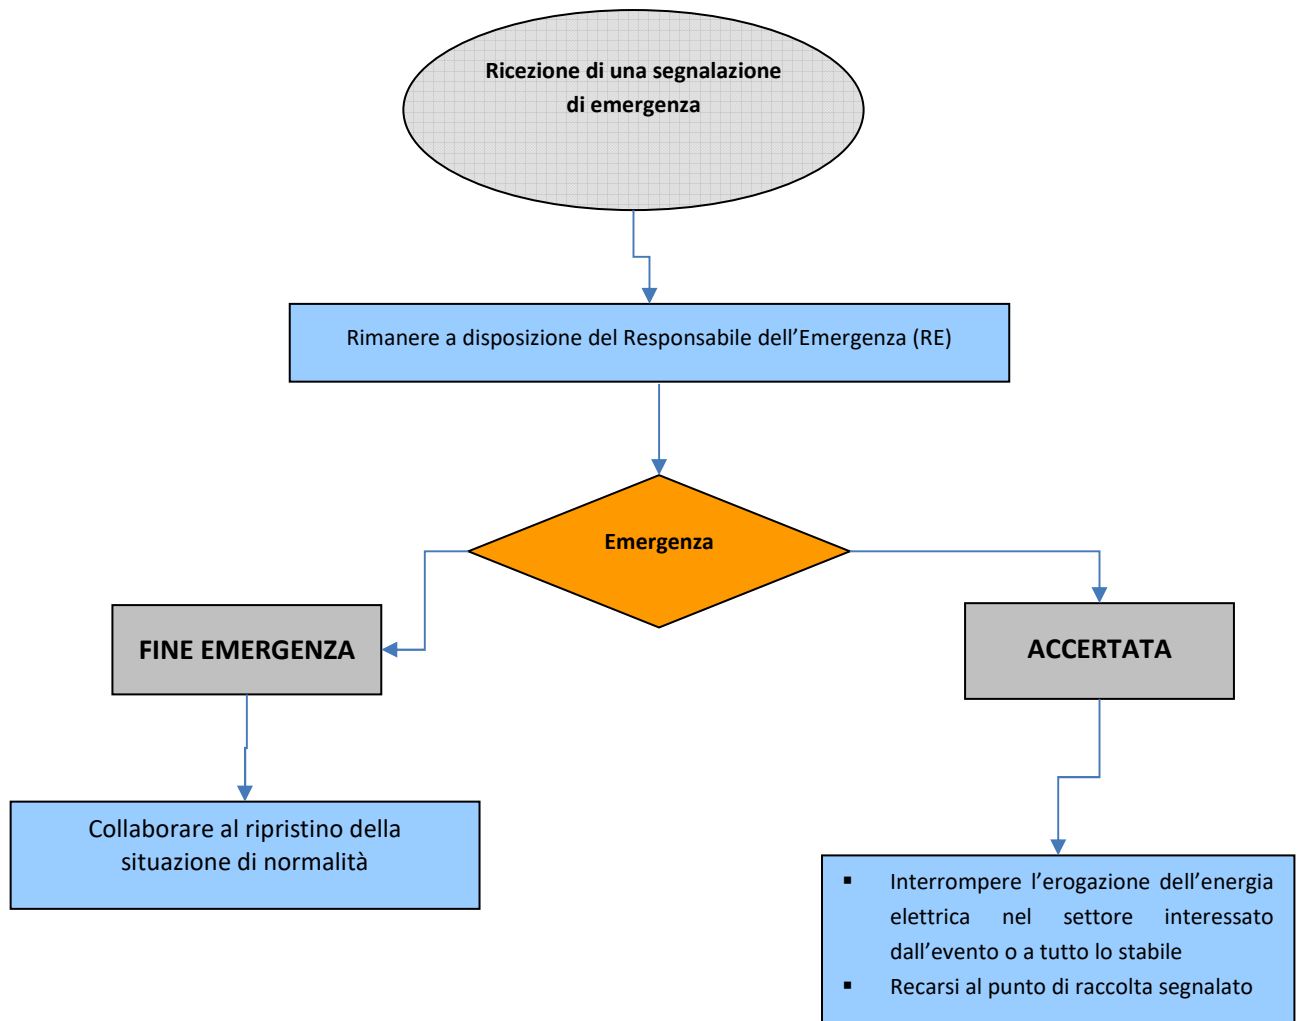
Ricezione di una segnalazione di emergenza

Rimanere a disposizione del Responsabile dell’Emergenza (RE)

Emergenza

FINE EMERGENZA

ACCERTATA

Collaborare al ripristino della situazione di normalità

- Interrompere l’erogazione dell’energia elettrica nel settore interessato dall’evento o a tutto lo stabile
- Recarsi al punto di raccolta segnalato